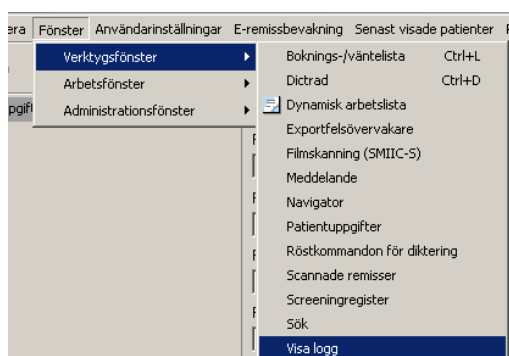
era Fönster Användarinställningar E-remissbevakning Senast visade patienter

pgif

Verktygsfönster
Arbetsfönster
Administrationsfönster

Boknings-/väntelista Ctrl+L
Dictrad Ctrl+D
Dynamisk arbetslista
Exportfelsövervakare
Filmskanning (SMIIC-S)
Meddelande
Navigator
Patientuppgifter
Röstkommandon för diktering
Scannade remisser
Screeningregister
Sök
Visa logg